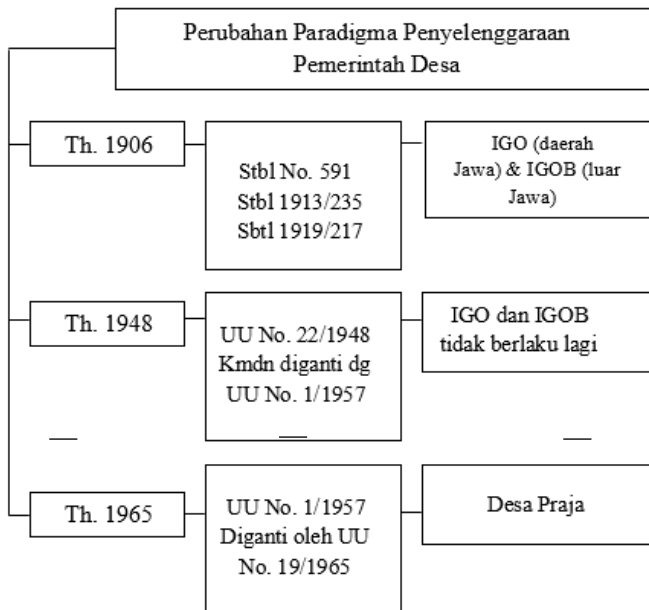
Perubahan Paradigma Penyelenggaraan Pemerintah Desa

Th. 1906

Stbl No. 591
Stbl 1913/235
Sbtl 1919/217

IGO (daerah Jawa) & IGOB (luar Jawa)

Th. 1948

UU No. 22/1948
Kmdn diganti dg
UU No. 1/1957

IGO dan IGOB tidak berlaku lagi

Th. 1965

UU No. 1/1957
Diganti oleh UU
No. 19/1965

Desa Praja